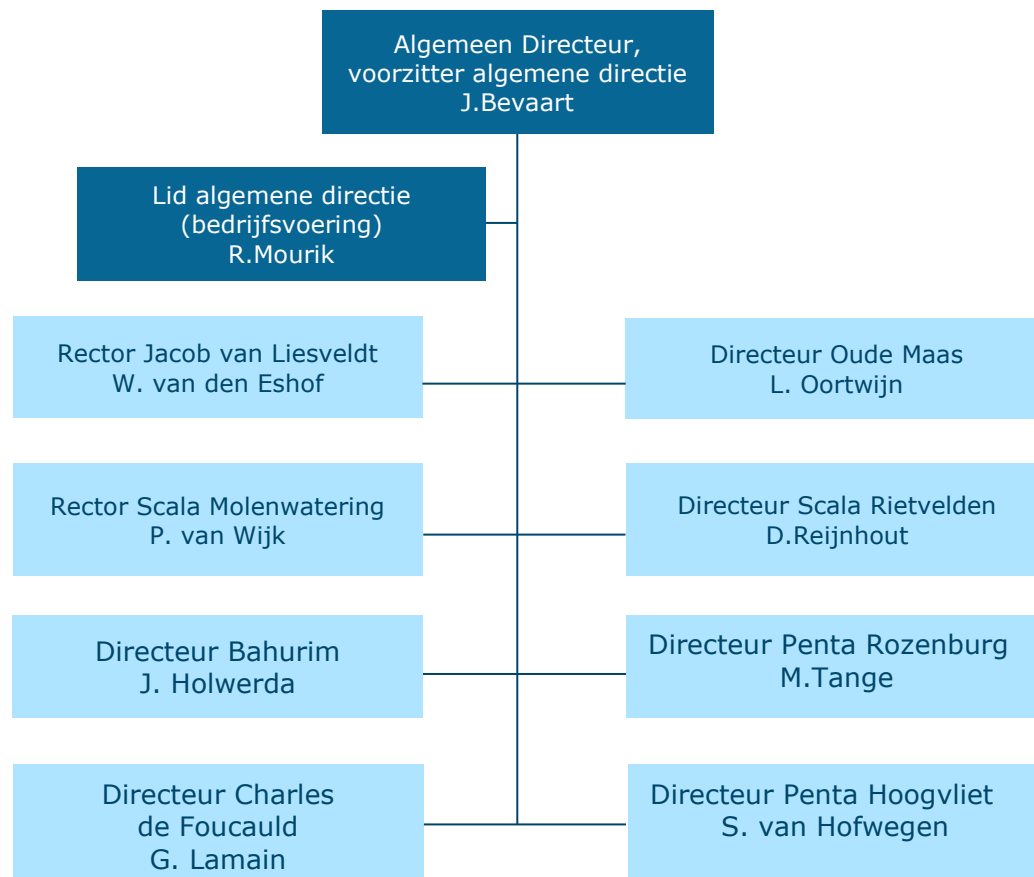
Algemeen Directeur, voorzitter algemene directie J.Bevaart

Lid algemene directie (bedrijfsvoering) R.Mourik

Rector Jacob van Liesveldt W. van den Eshof

Directeur Oude Maas L. Oortwijn

Rector Scala Molenwatering P. van Wijk

Directeur Scala Rietvelden D.Reijnhout

Directeur Bahurim J. Holwerda

Directeur Penta Rozenburg M.Tange

Directeur Charles de Foucauld G. Lamain

Directeur Penta Hoogvliet S. van Hofwegen